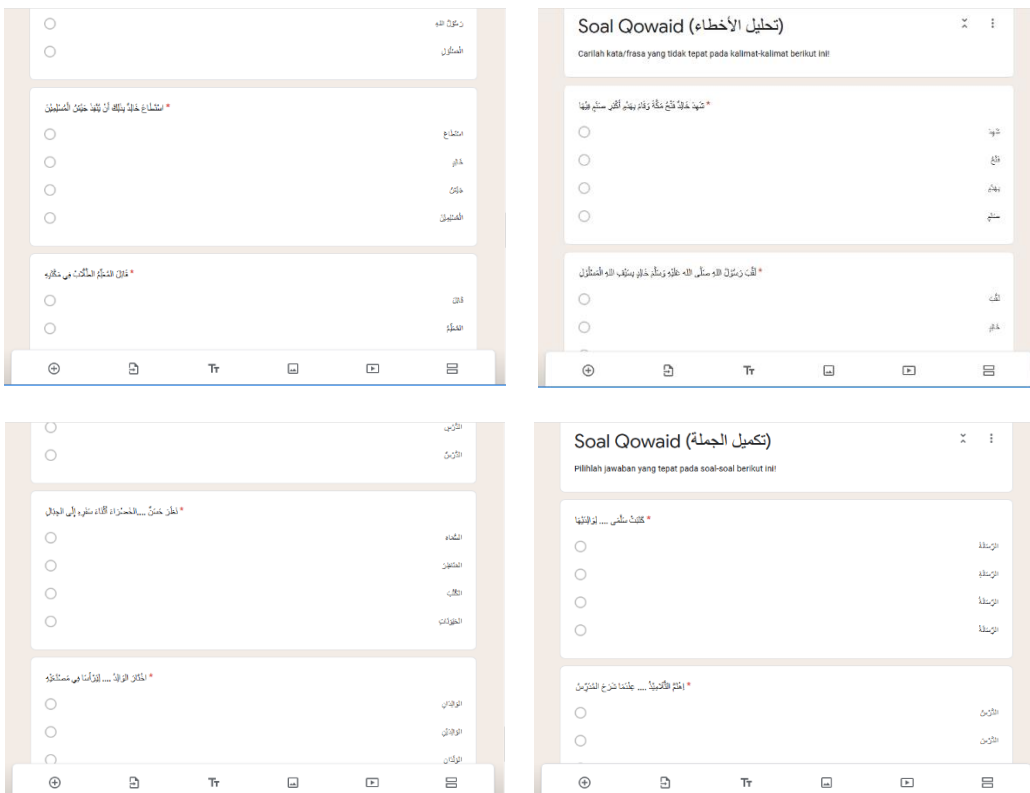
رَسُوْلُ اللهِ

المَسْلُوْلُ

* اسْتَطَاعَ خَالِدٌ بِذَلِكَ أَنْ يُنْقِذَ جَيْشَ المُسْلِمِيْنَ

اسْتَطَاعَ

خَالِدٌ

جَيْشَ

المُسْلِمِيْنَ

* قَالَ المُعَلِّمُ الطَّالِبُ فِي مَكَانِهِ

قَالَ

المُعَلِّمُ

Soal Qowaid (تحليل الأخطاء)

Carilah kata/frasa yang tidak tepat pada kalimat-kalimat berikut ini!

* شَهِدَ خَالِدٌ فَتْحَ مَكَّةَ وَقَادَ بِهِمْ أَكْثَرَ سِتِّيْنَ فِيْهَا

شَهِدَ

فَتْحَ

بِهِمْ

سِتِّيْنَ

* لَقَّبَ رَسُوْلَ اللهِ صَلَّى اللهُ عَلَيْهِ وَسَلَّمَ خَالِدٍ بِسَيْفِ اللهِ المَسْلُوْلِ

لَقَّبَ

خَالِدٍ

الدَّرْسِ

الدَّرْسُ

* انْظُرْ حُسْنَ .... الخَضْرَاءِ أَثْنَاءَ سَفَرِهِ إِلَى الجِبَالِ

السَّمَاءِ

المَنَاظِرِ

الكُتُبِ

الحَيَوَانَاتِ

* احْتَاجَ الوَالِدُ .... إِلَيْنَا فِي مُسْتَقْبَلِهِ

الوَالِدَانِ

الوَالِدَيْنِ

الوَلَدَانِ

Soal Qowaid (تكميل الجملة)

Pilihlah jawaban yang tepat pada soal-soal berikut ini!

* كَتَبَتْ سَلْمَى .... لِوَالِدَيْهَا

الرِّسَالَةِ

الرِّسَالَةُ

الرِّسَالَةَ

الرِّسَالَةٍ

* اهْتَمَّ التَّلَامِيْذُ .... عِنْدَمَا شَرَحَ المُدَرِّسُ

الدَّرْسَ

الدَّرْسُ